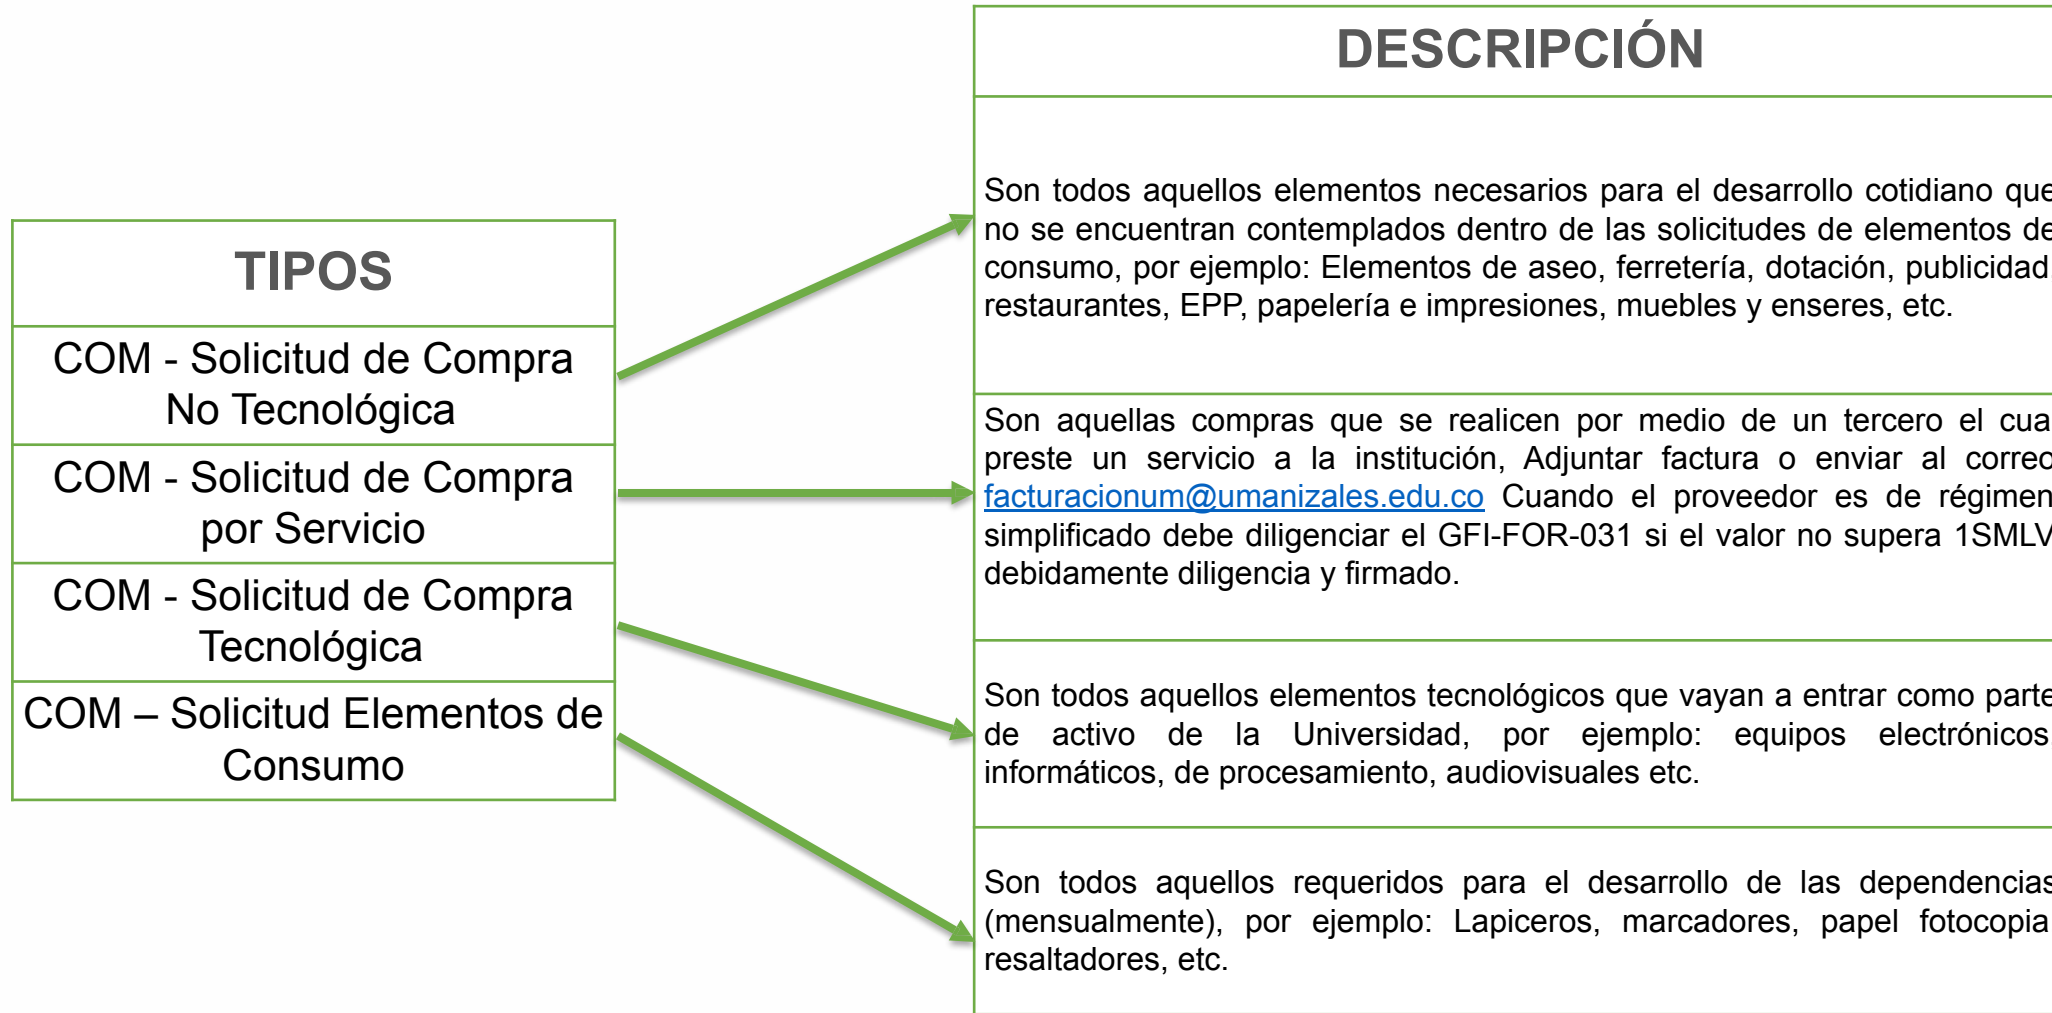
TIPOS

COM - Solicitud de Compra No Tecnológica

COM - Solicitud de Compra por Servicio

COM - Solicitud de Compra Tecnológica

COM – Solicitud Elementos de Consumo

DESCRIPCIÓN

Son todos aquellos elementos necesarios para el desarrollo cotidiano que no se encuentran contemplados dentro de las solicitudes de elementos de consumo, por ejemplo: Elementos de aseo, ferretería, dotación, publicidad restaurantes, EPP, papelería e impresiones, muebles y enseres, etc.

Son aquellas compras que se realicen por medio de un tercero el cua preste un servicio a la institución, Adjuntar factura o enviar al correo facturacionum@umanizales.edu.co Cuando el proveedor es de régimen simplificado debe diligenciar el GFI-FOR-031 si el valor no supera 1SMLV debidamente diligencia y firmado.

Son todos aquellos elementos tecnológicos que vayan a entrar como parte de activo de la Universidad, por ejemplo: equipos electrónicos informáticos, de procesamiento, audiovisuales etc.

Son todos aquellos requeridos para el desarrollo de las dependencias (mensualmente), por ejemplo: Lapiceros, marcadores, papel fotocopia resaltadores, etc.